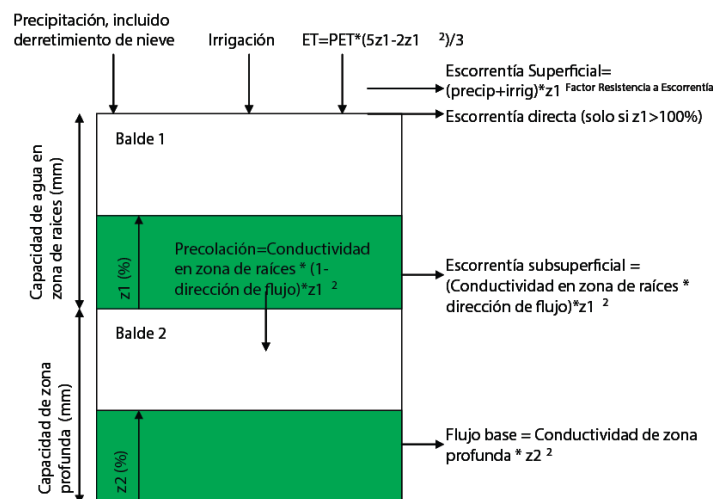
Precipitación, incluido derretimiento de nieve

Irrigación

ET=PET*(5z1-2z1 $^2$)/3

Escorrentía Superficial= (precip+irrig)*z1 $^{\text{Factor Resistencia a Escorrentía}}$

Escorrentía directa (solo si z1>100%)

Capacidad de agua en zona de raíces (mm)

Balde 1

z1 (%)

Precolación=Conductividad en zona de raíces * (1-dirección de flujo)*z1 $^2$

Escorrentía subsuperficial = (Conductividad en zona de raíces * dirección de flujo)*z1 $^2$

Balde 2

Capacidad de zona profunda (mm)

z2 (%)

Flujo base = Conductividad de zona profunda * z2 $^2$